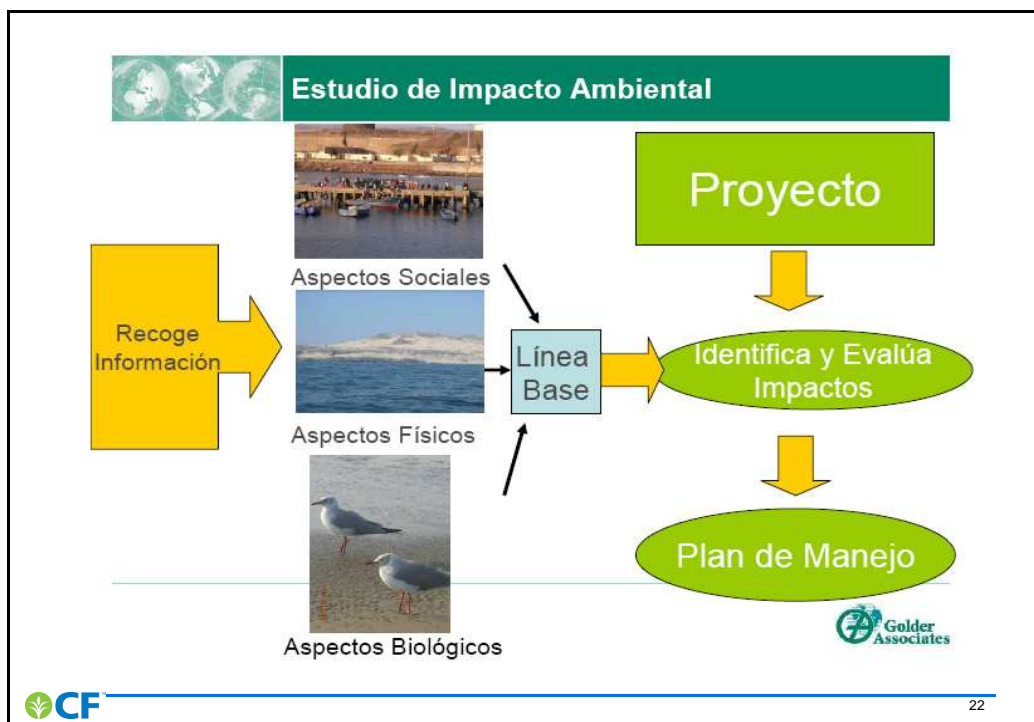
Estudio de Impacto Ambiental

Recoge Información

Aspectos Sociales

Aspectos Físicos

Aspectos Biológicos

Línea Base

Proyecto

Identifica y Evalúa Impactos

Plan de Manejo

Golder Associates

CF

22